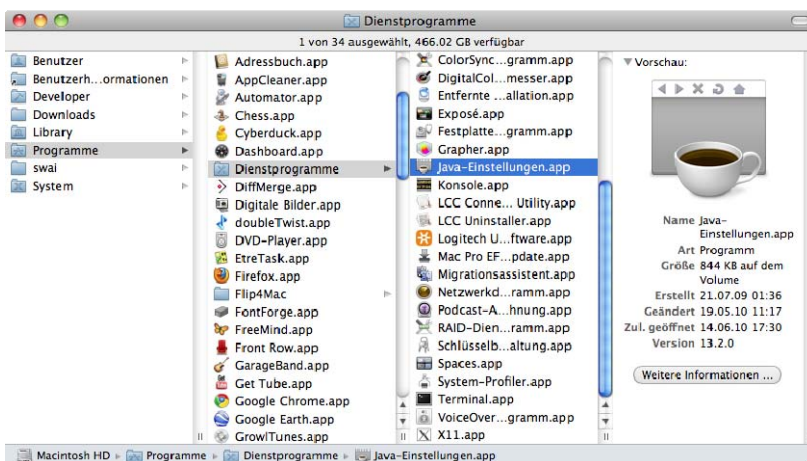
Dienstprogramme

1 von 34 ausgewählt, 466.02 GB verfügbar

Benutzer
Benutzerh…ormationen
Developer
Downloads
Library
Programme
swai
System

Adressbuch.app
AppCleaner.app
Automator.app
Chess.app
Cyberduck.app
Dashboard.app
Dienstprogramme
DiffMerge.app
Digitale Bilder.app
doubleTwist.app
DVD-Player.app
EtreTask.app
Firefox.app
Flip4Mac
FontForge.app
FreeMind.app
Front Row.app
GarageBand.app
Get Tube.app
Google Chrome.app
Google Earth.app
GrowlTunes.app

ColorSync…gramm.app
DigitalCol…messer.app
Entfernte …allation.app
Exposé.app
Festplatte…gramm.app
Grapher.app
Java-Einstellungen.app
Konsole.app
LCC Conne… Utility.app
LCC Uninstaller.app
Logitech U…ftware.app
Mac Pro EF…pdate.app
Migrationsassistent.app
Netzwerkd…ramm.app
Podcast-A…hnung.app
RAID-Dien…ramm.app
Schlüsselb…altung.app
Spaces.app
System-Profiler.app
Terminal.app
VoiceOver…gramm.app
X11.app

Vorschau:

Name Java-Einstellungen.app
Art Programm
Größe 844 KB auf dem Volume
Erstellt 21.07.09 01:36
Geändert 19.05.10 11:17
Zul. geöffnet 14.06.10 17:30
Version 13.2.0

Weitere Informationen …

Macintosh HD ▸ Programme ▸ Dienstprogramme ▸ Java-Einstellungen.app